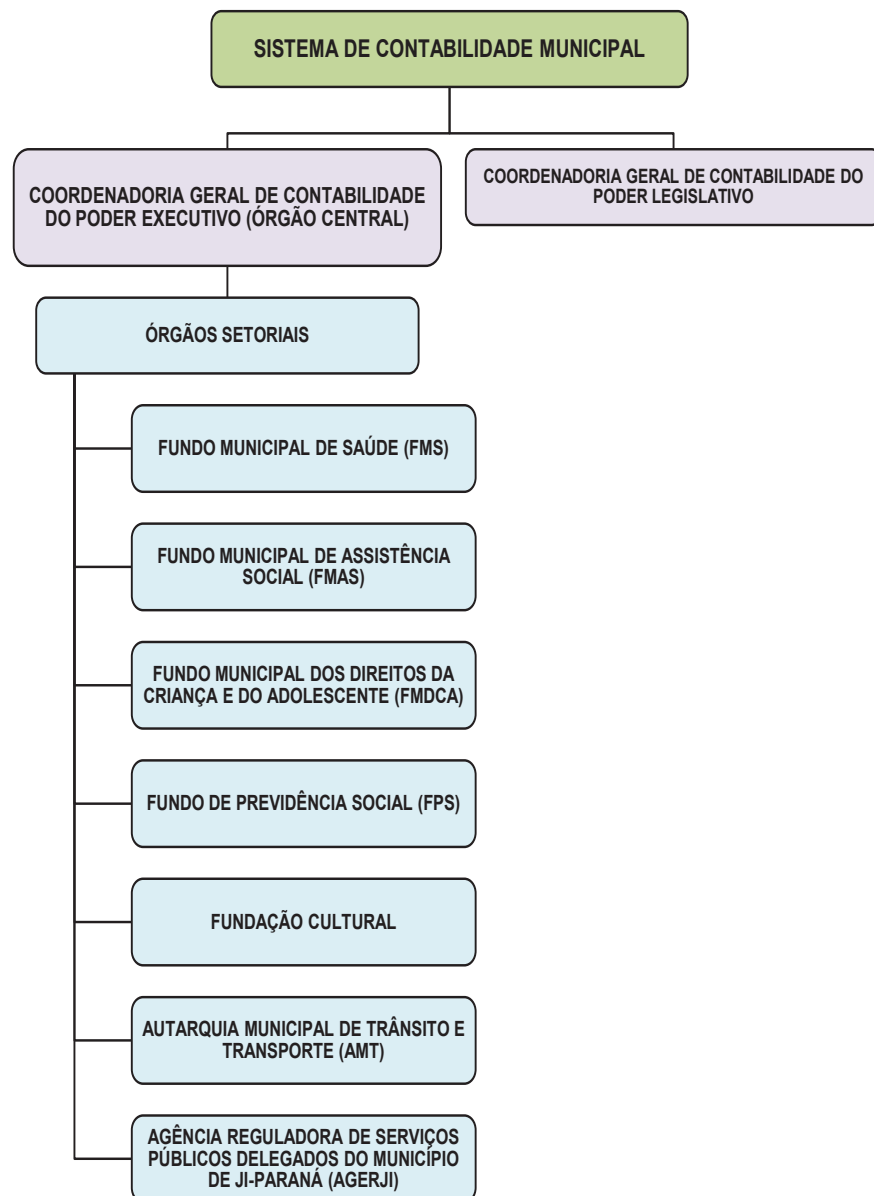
SISTEMA DE CONTABILIDADE MUNICIPAL

COORDENADORIA GERAL DE CONTABILIDADE DO PODER EXECUTIVO (ÓRGÃO CENTRAL)

COORDENADORIA GERAL DE CONTABILIDADE DO PODER LEGISLATIVO

ÓRGÃOS SETORIAIS

FUNDO MUNICIPAL DE SAÚDE (FMS)

FUNDO MUNICIPAL DE ASSISTÊNCIA SOCIAL (FMAS)

FUNDO MUNICIPAL DOS DIREITOS DA CRIANÇA E DO ADOLESCENTE (FMDCA)

FUNDO DE PREVIDÊNCIA SOCIAL (FPS)

FUNDAÇÃO CULTURAL

AUTARQUIA MUNICIPAL DE TRÂNSITO E TRANSPORTE (AMT)

AGÊNCIA REGULADORA DE SERVIÇOS PÚBLICOS DELEGADOS DO MUNICÍPIO DE JI-PARANÁ (AGERJI)